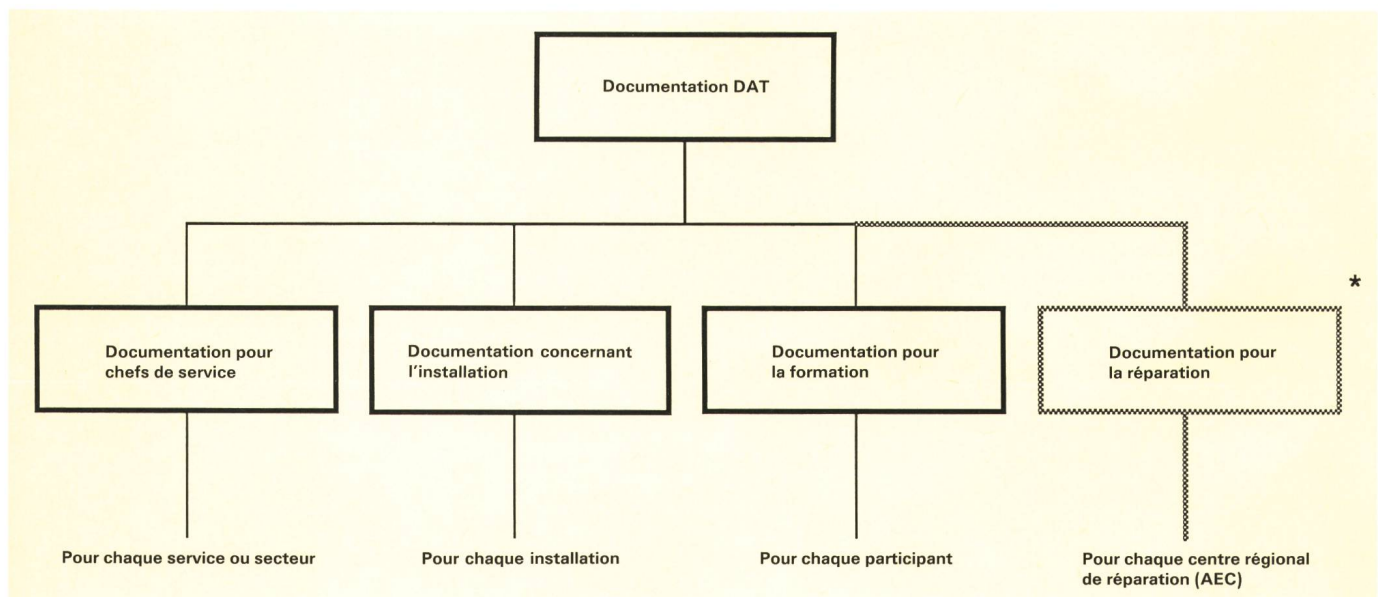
Documentation DAT

Documentation pour chefs de service

Documentation concernant l'installation

Documentation pour la formation

*

Documentation pour la réparation

Pour chaque service ou secteur

Pour chaque installation

Pour chaque participant

Pour chaque centre régional de réparation (AEC)